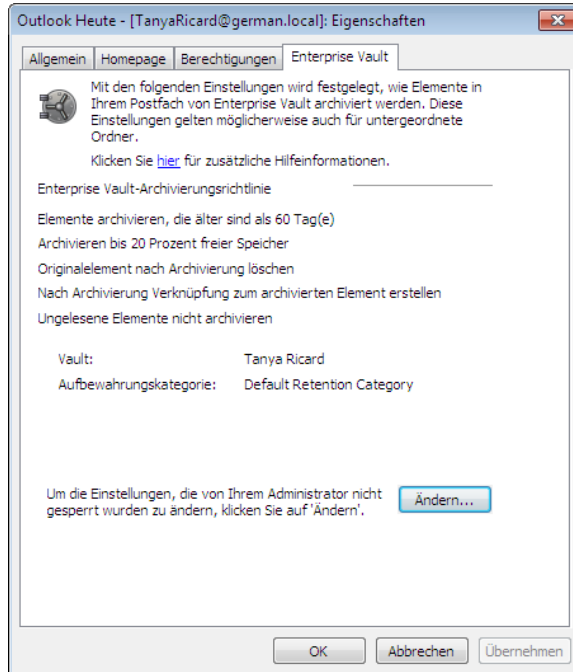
Outlook Heute - [TanyaRicard@german.local]: Eigenschaften

Allgemein | Homepage | Berechtigungen | Enterprise Vault

Mit den folgenden Einstellungen wird festgelegt, wie Elemente in Ihrem Postfach von Enterprise Vault archiviert werden. Diese Einstellungen gelten möglicherweise auch für untergeordnete Ordner.

Klicken Sie hier für zusätzliche Hilfeinformationen.

Enterprise Vault-Archivierungsrichtlinie

Elemente archivieren, die älter sind als 60 Tag(e)

Archivieren bis 20 Prozent freier Speicher

Originalelement nach Archivierung löschen

Nach Archivierung Verknüpfung zum archivierten Element erstellen

Ungelesene Elemente nicht archivieren

Vault: Tanya Ricard

Aufbewahrungskategorie: Default Retention Category

Um die Einstellungen, die von Ihrem Administrator nicht gesperrt wurden zu ändern, klicken Sie auf 'Ändern'.

Ändern...

OK | Abbrechen | Übernehmen